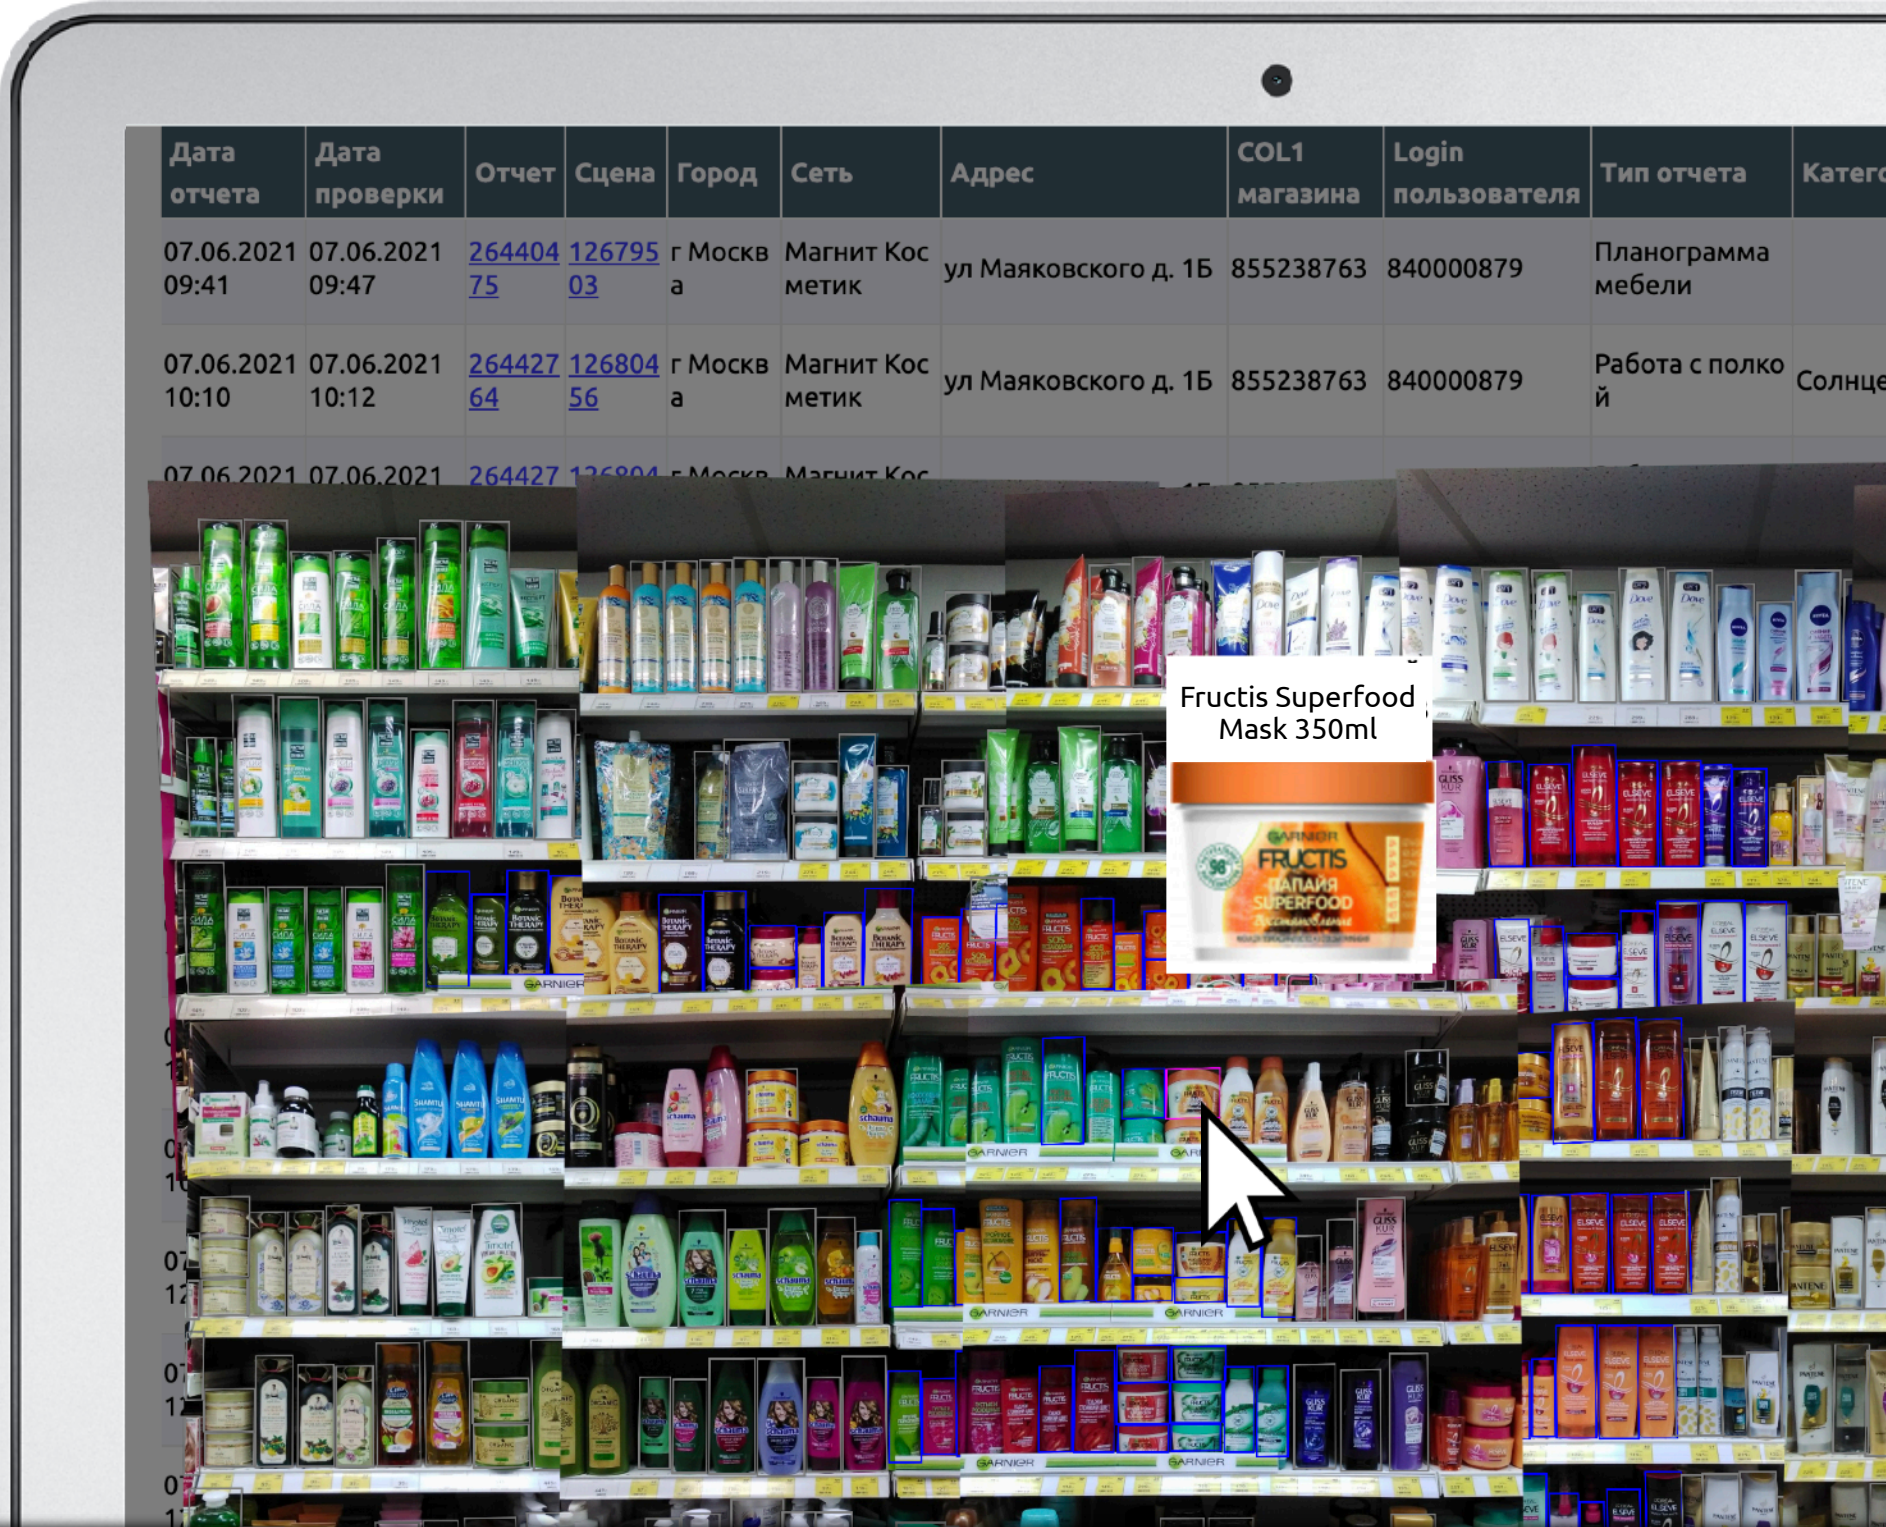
| Дата отчета | Дата проверки | Отчет | Сцена | Город | Сеть | Адрес | COL1 магазина | Login пользователя | Тип отчета | Катего |
|---|---|---|---|---|---|---|---|---|---|---|
| 07.06.2021 09:41 | 07.06.2021 09:47 | 26440475 | 12679503 | г Москва | Магнит Косметик | ул Маяковского д. 1Б | 855238763 | 840000879 | Планограмма мебели | |
| 07.06.2021 10:10 | 07.06.2021 10:12 | 26442764 | 12680456 | г Москва | Магнит Косметик | ул Маяковского д. 1Б | 855238763 | 840000879 | Работа с полкой | Солнце |
| 07.06.2021 | 07.06.2021 | 264427 | 126804 | г Москв | Магнит Кос | | | | | |

Fructis Superfood Mask 350ml

GARNIER FRUCTIS ПАПАЙЯ SUPERFOOD

GARNIER